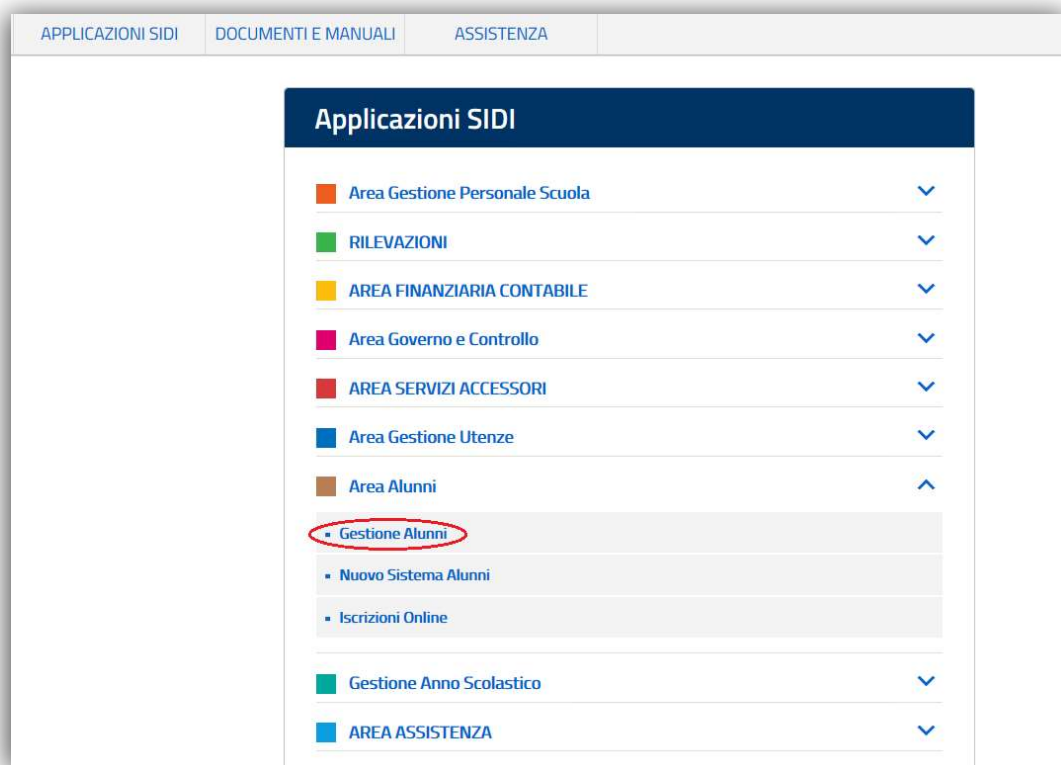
APPLICAZIONI SIDI
DOCUMENTI E MANUALI
ASSISTENZA

Applicazioni SIDI

Area Gestione Personale Scuola

RILEVAZIONI

AREA FINANZIARIA CONTABILE

Area Governo e Controllo

AREA SERVIZI ACCESSORI

Area Gestione Utenze

Area Alunni

- Gestione Alunni
- Nuovo Sistema Alunni
- Iscrizioni Online

Gestione Anno Scolastico

AREA ASSISTENZA